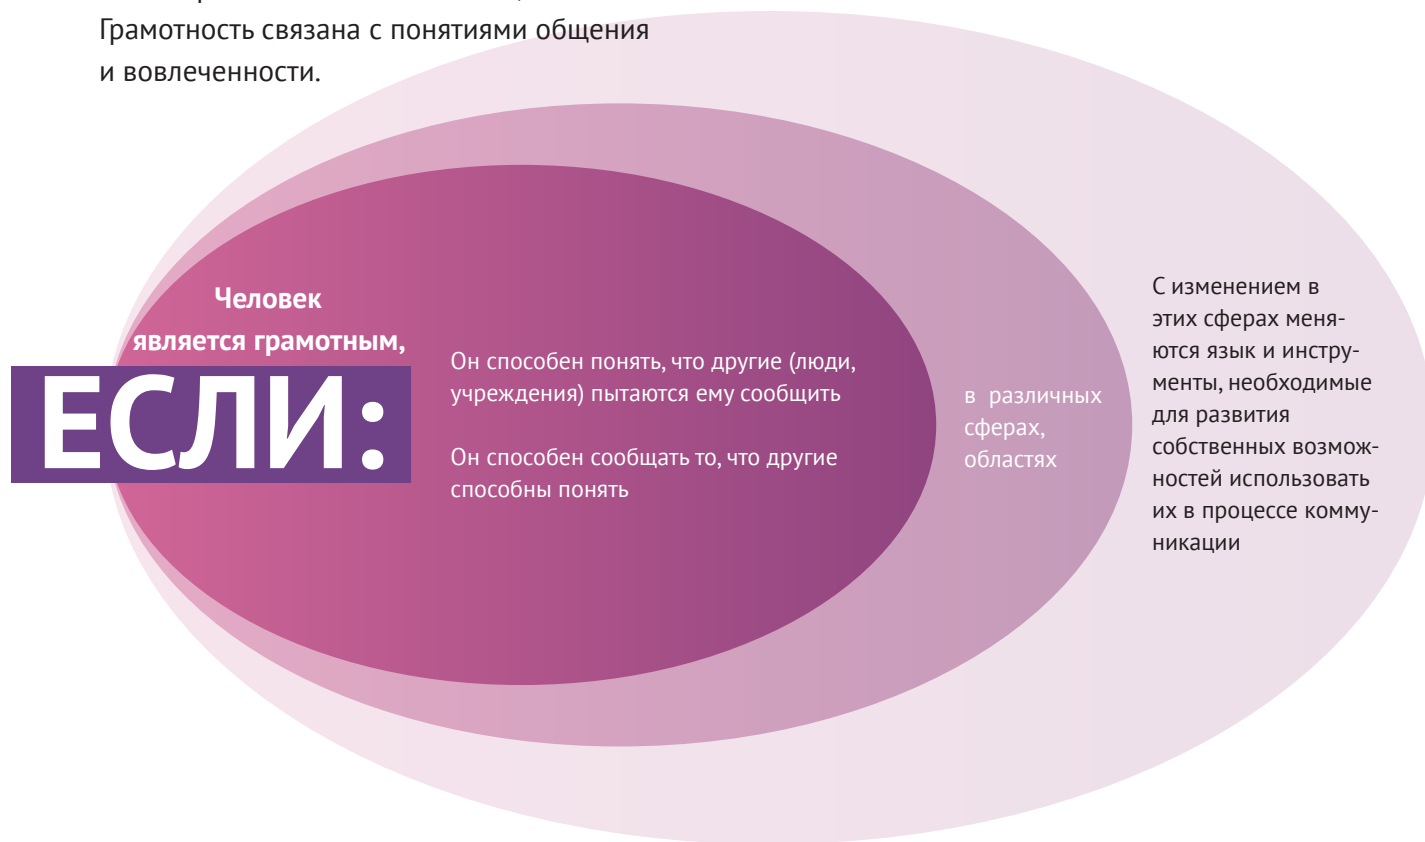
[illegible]
Грамотность связана с понятиями общения и вовлеченности.

Человек является грамотным,

ЕСЛИ:

Он способен понять, что другие (люди, учреждения) пытаются ему сообщить

Он способен сообщать то, что другие способны понять

в различных сферах, областях

С изменением в этих сферах меняются язык и инструменты, необходимые для развития собственных возможностей использовать их в процессе коммуникации